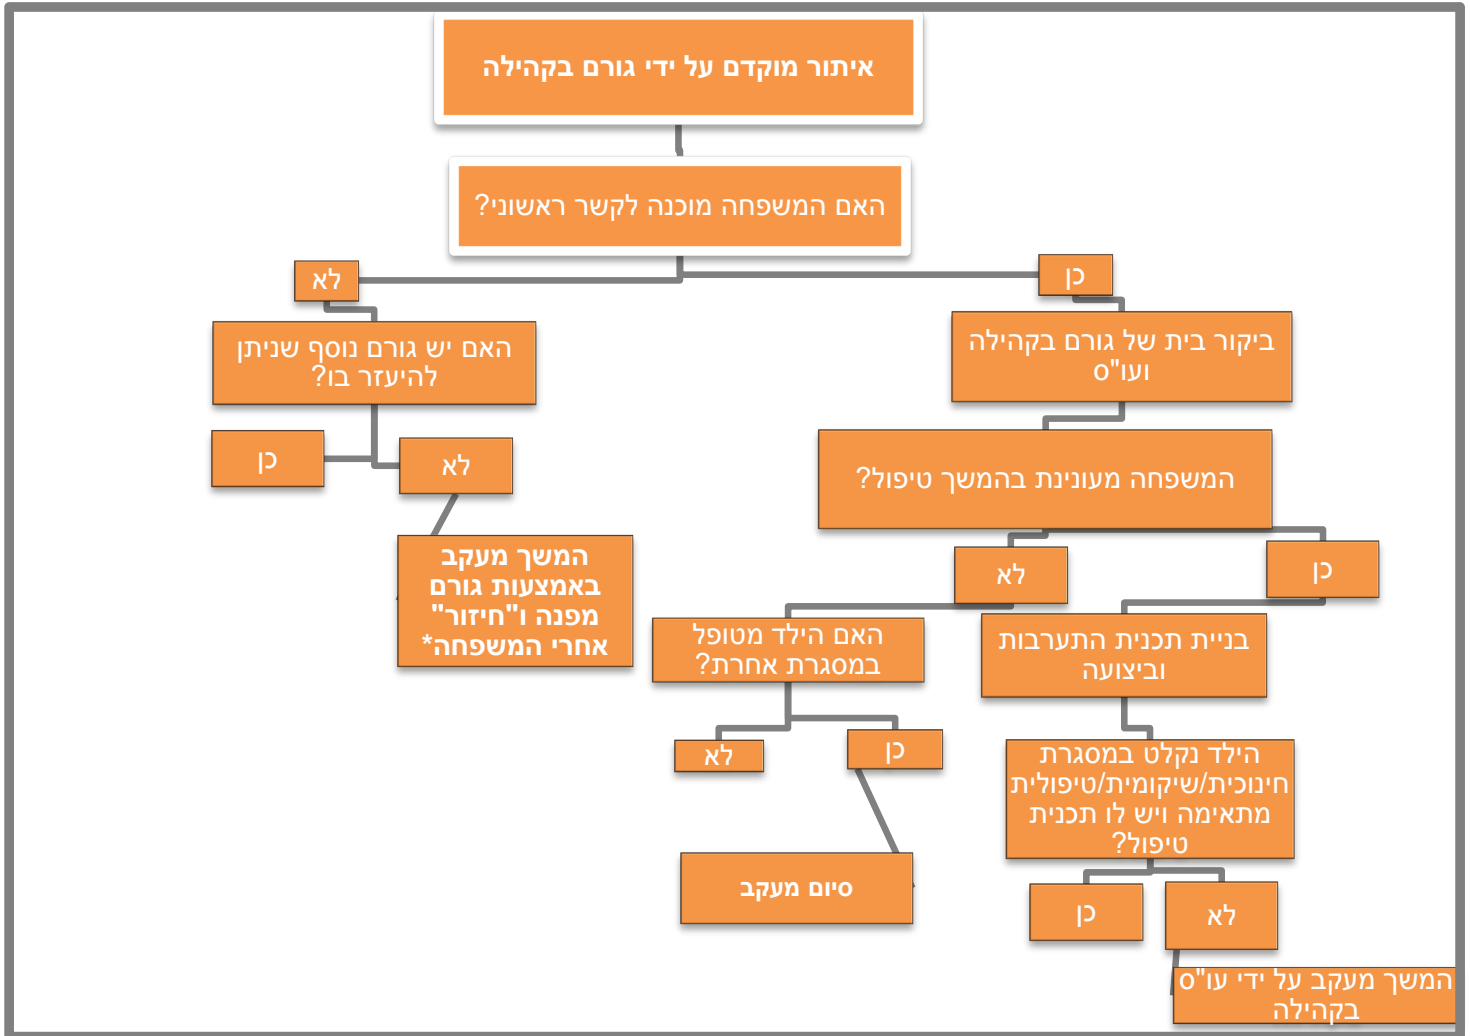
איתור מוקדם על ידי גורם בקהילה

האם המשפחה מוכנה לקשר ראשוני?

לא

כן

האם יש גורם נוסף שניתן להיעזר בו?

ביקור בית של גורם בקהילה ועו"ס

כן

לא

המשפחה מעונינת בהמשך טיפול?

המשך מעקב באמצעות גורם מפנה ו"חיזור" אחרי המשפחה*

לא

כן

האם הילד מטופל במסגרת אחרת?

בניית תכנית התערבות וביצועה

לא

כן

הילד נקלט במסגרת חינוכית/שיקומית/טיפולית מתאימה ויש לו תכנית טיפול?

סיום מעקב

כן

לא

המשך מעקב על ידי עו"ס בקהילה